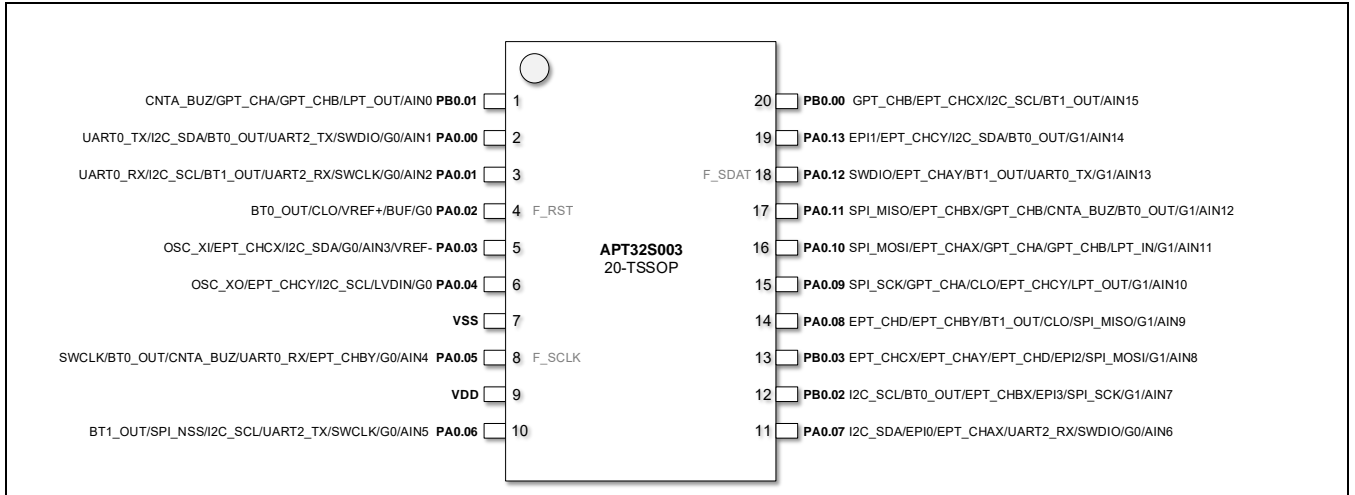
CNTA_BUZ/GPT_CHA/GPT_CHB/LPT_OUT/AIN0 PB0.01 1
UART0_TX/I2C_SDA/BT0_OUT/UART2_TX/SWDIO/G0/AIN1 PA0.00 2
UART0_RX/I2C_SCL/BT1_OUT/UART2_RX/SWCLK/G0/AIN2 PA0.01 3
BT0_OUT/CLO/VREF+/BUF/G0 PA0.02 4 F_RST
OSC_XI/EPT_CHCX/I2C_SDA/G0/AIN3/VREF- PA0.03 5
OSC_XO/EPT_CHCY/I2C_SCL/LVDIN/G0 PA0.04 6
VSS 7
SWCLK/BT0_OUT/CNTA_BUZ/UART0_RX/EPT_CHBY/G0/AIN4 PA0.05 8 F_SCLK
VDD 9
BT1_OUT/SPI_NSS/I2C_SCL/UART2_TX/SWCLK/G0/AIN5 PA0.06 10

APT32S003
20-TSSOP

20 PB0.00 GPT_CHB/EPT_CHCX/I2C_SCL/BT1_OUT/AIN15
19 PA0.13 EPI1/EPT_CHCY/I2C_SDA/BT0_OUT/G1/AIN14
F_SDAT 18 PA0.12 SWDIO/EPT_CHAY/BT1_OUT/UART0_TX/G1/AIN13
17 PA0.11 SPI_MISO/EPT_CHBX/GPT_CHB/CNTA_BUZ/BT0_OUT/G1/AIN12
16 PA0.10 SPI_MOSI/EPT_CHAX/GPT_CHA/GPT_CHB/LPT_IN/G1/AIN11
15 PA0.09 SPI_SCK/GPT_CHA/CLO/EPT_CHCY/LPT_OUT/G1/AIN10
14 PA0.08 EPT_CHD/EPT_CHBY/BT1_OUT/CLO/SPI_MISO/G1/AIN9
13 PB0.03 EPT_CHCX/EPT_CHAY/EPT_CHD/EPI2/SPI_MOSI/G1/AIN8
12 PB0.02 I2C_SCL/BT0_OUT/EPT_CHBX/EPI3/SPI_SCK/G1/AIN7
11 PA0.07 I2C_SDA/EPI0/EPT_CHAX/UART2_RX/SWDIO/G0/AIN6